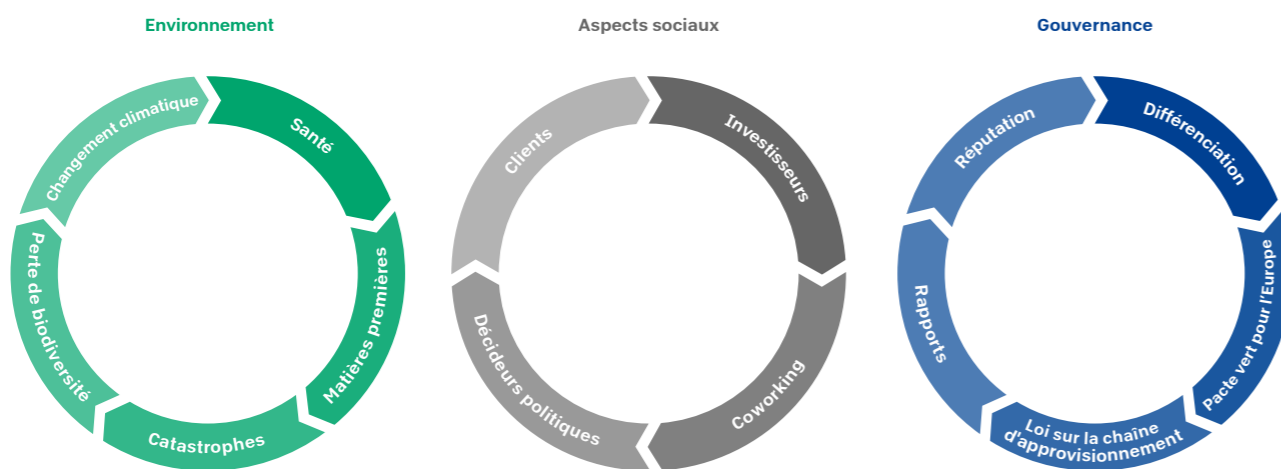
Environnement

Changement climatique

Santé

Matières premières

Catastrophes

Perte de biodiversité

Aspects sociaux

Clients

Investisseurs

Coworking

Décideurs politiques

Gouvernance

Réputation

Différenciation

Pacte vert pour l'Europe

Loi sur la chaîne d'approvisionnement

Rapports